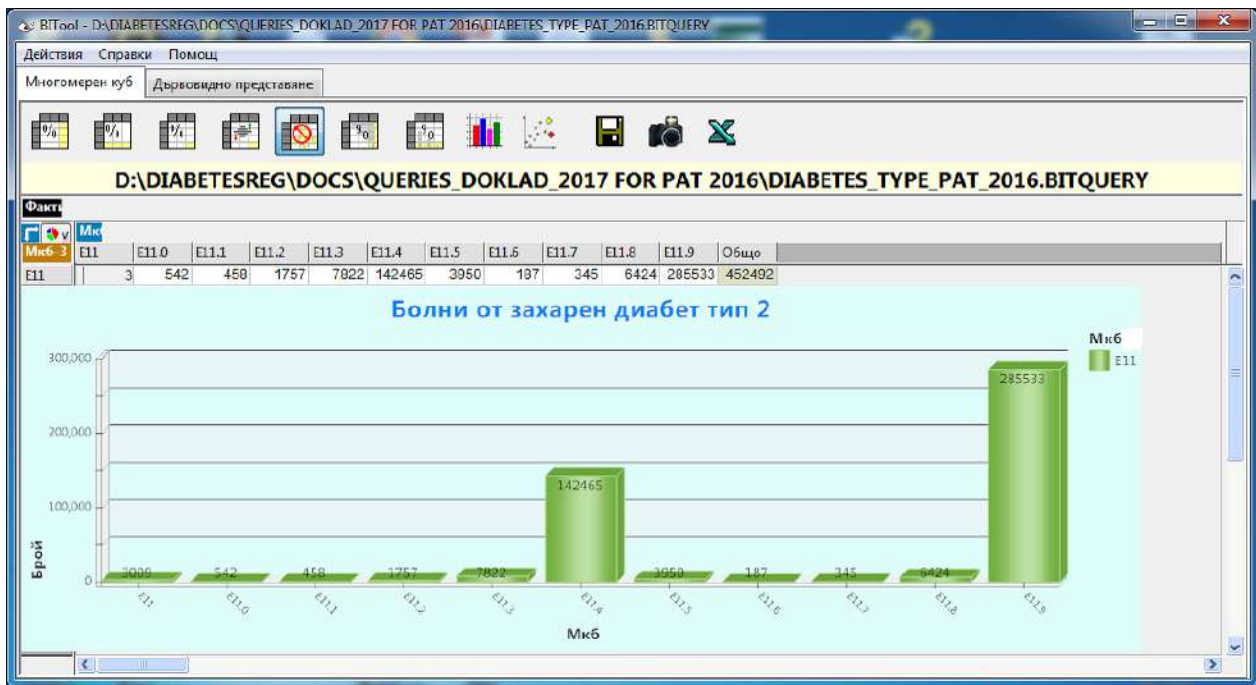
BITool - D:\DIABETESREG\DOCS\QUERIES_DOKLAD_2017 FOR PAT 2016\DIABETES_TYPE_PAT_2016.BITQUERY

Действия Справки Помощ

Многомерен куб | Дървовидно представяне

D:\DIABETESREG\DOCS\QUERIES_DOKLAD_2017 FOR PAT 2016\DIABETES_TYPE_PAT_2016.BITQUERY

Факти

Мк

| Мкб-3 | E11 | E11.0 | E11.1 | E11.2 | E11.3 | E11.4 | E11.5 | E11.6 | E11.7 | E11.8 | E11.9 | Общо |
|---|---|---|---|---|---|---|---|---|---|---|---|---|
| E11 | 3 | 542 | 458 | 1757 | 7822 | 142465 | 3950 | 187 | 345 | 6424 | 285533 | 452492 |

Болни от захарен диабет тип 2

Мкб
E11

300,000
200,000
100,000
0

Брой

3006 542 458 1757 7822 142465 3950 187 345 6424 285533

E11 E11.0 E11.1 E11.2 E11.3 E11.4 E11.5 E11.6 E11.7 E11.8 E11.9

Мкб